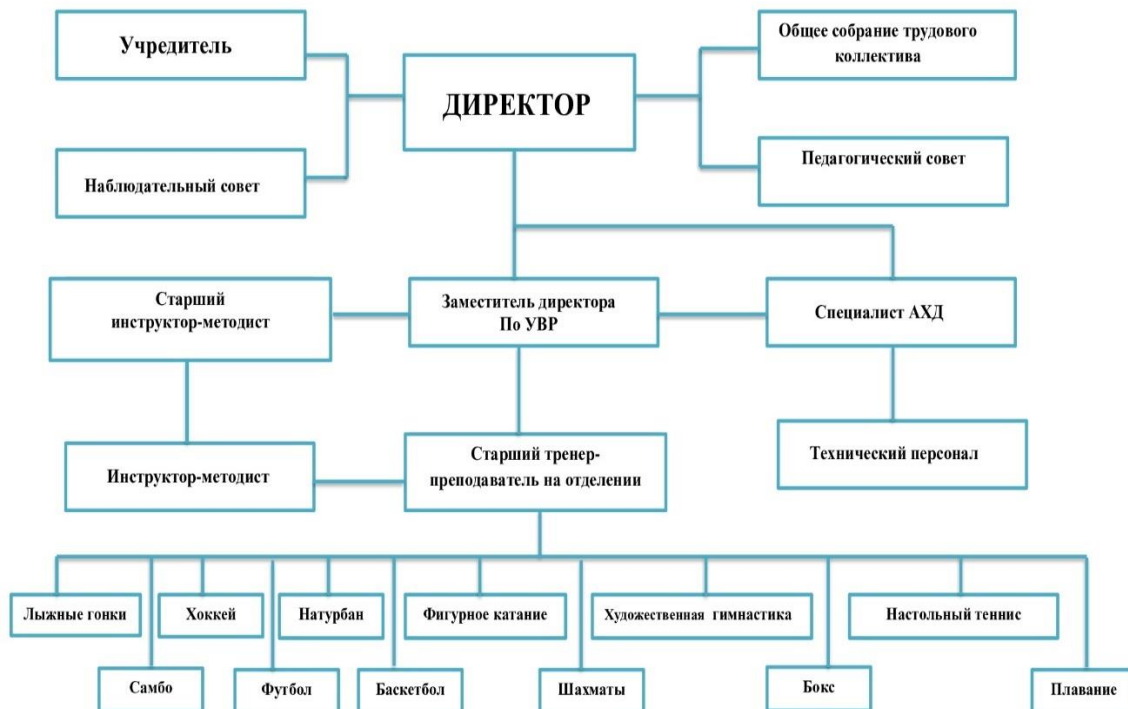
Учредитель

ДИРЕКТОР

Общее собрание трудового коллектива

Наблюдательный совет

Педагогический совет

Старший инструктор-методист

Заместитель директора По УВР

Специалист АХД

Инструктор-методист

Старший тренер-преподаватель на отделении

Технический персонал

Лыжные гонки

Хоккей

Натурбан

Фигурное катание

Художественная гимнастика

Настольный теннис

Самбо

Футбол

Баскетбол

Шахматы

Бокс

Плавание